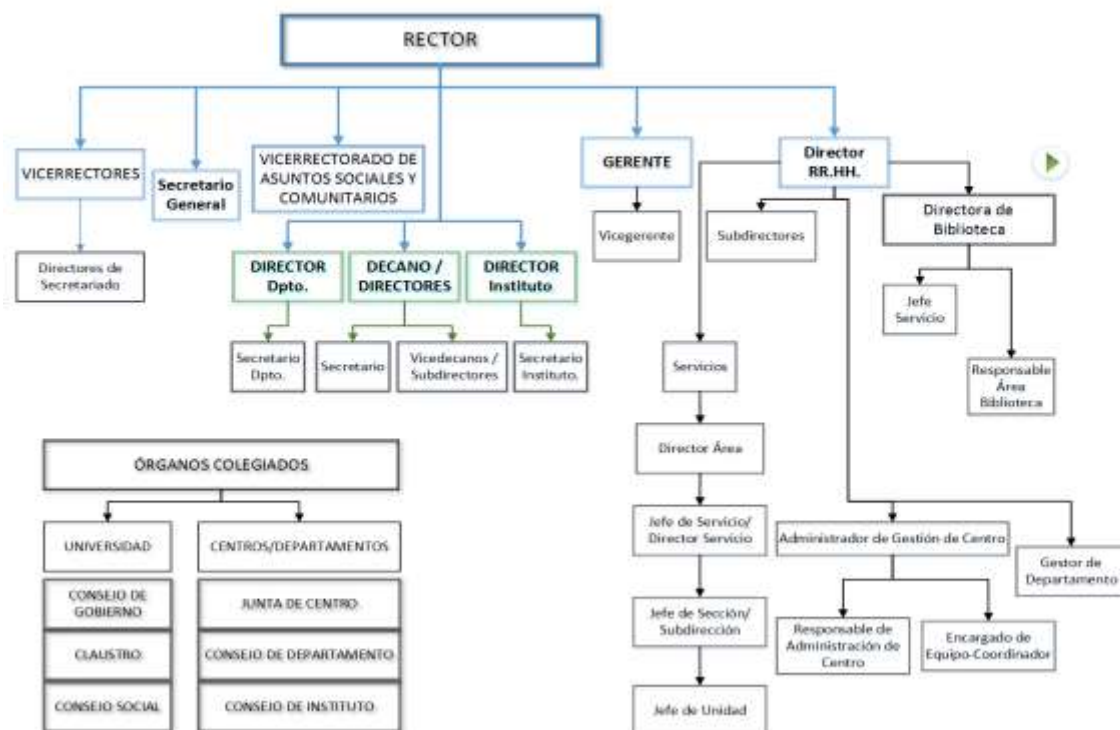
RECTOR

VICERRECTORES

Directores de Secretariado

Secretario General

VICERRECTORADO DE ASUNTOS SOCIALES Y COMUNITARIOS

DIRECTOR Dpto.

DECANO / DIRECTORES

DIRECTOR Instituto

Secretario Dpto.

Secretario

Vicedecanos / Subdirectores

Secretario Instituto.

GERENTE

Vicegerente

Director RR.HH.

Subdirectores

Directora de Biblioteca

Jefe Servicio

Responsable Área Biblioteca

Servicios

Director Área

Jefe de Servicio/ Director Servicio

Jefe de Sección/ Subdirección

Jefe de Unidad

Administrador de Gestión de Centro

Gestor de Departamento

Responsable de Administración de Centro

Encargado de Equipo-Coordinador

ÓRGANOS COLEGIADOS

UNIVERSIDAD

CENTROS/DEPARTAMENTOS

CONSEJO DE GOBIERNO

JUNTA DE CENTRO

CLAUSTRO

CONSEJO DE DEPARTAMENTO

CONSEJO SOCIAL

CONSEJO DE INSTITUTO